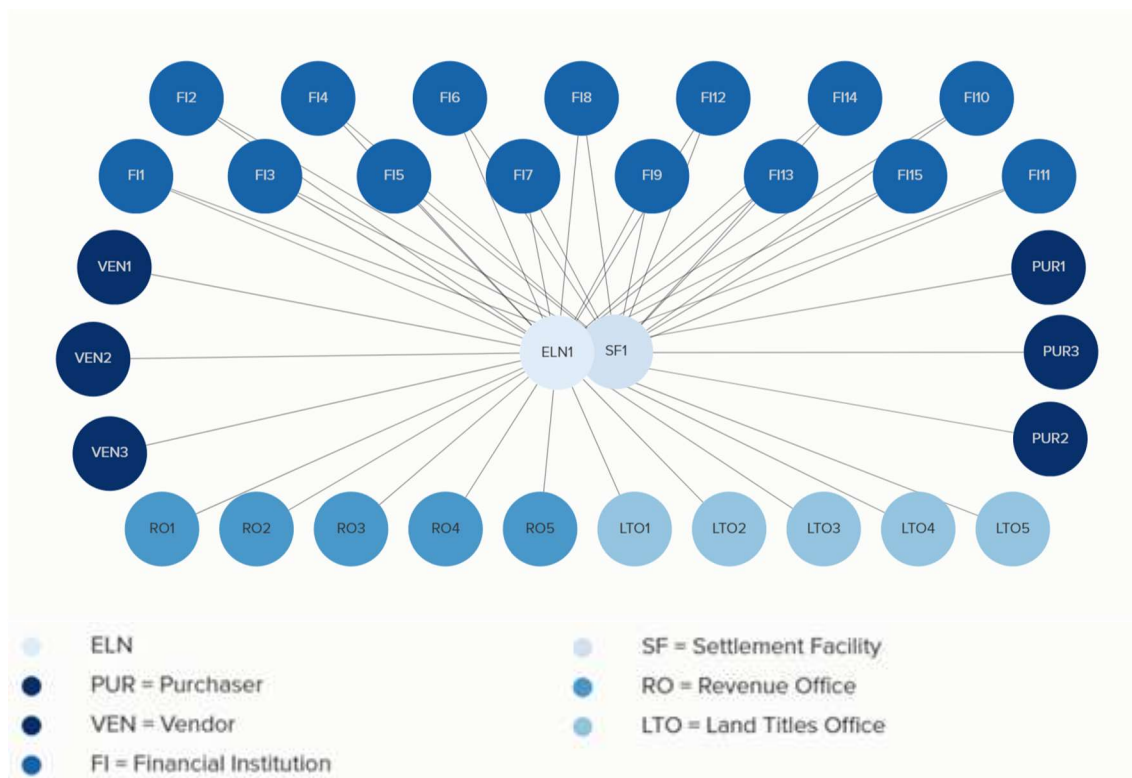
FI2 FI4 FI6 FI8 FI12 FI14 FI10

FI1 FI3 FI5 FI7 FI9 FI13 FI15 FI11

VEN1 PUR1

VEN2 ELN1 SF1 PUR3

VEN3 PUR2

RO1 RO2 RO3 RO4 RO5 LTO1 LTO2 LTO3 LTO4 LTO5

ELN
PUR = Purchaser
VEN = Vendor
FI = Financial Institution

SF = Settlement Facility
RO = Revenue Office
LTO = Land Titles Office